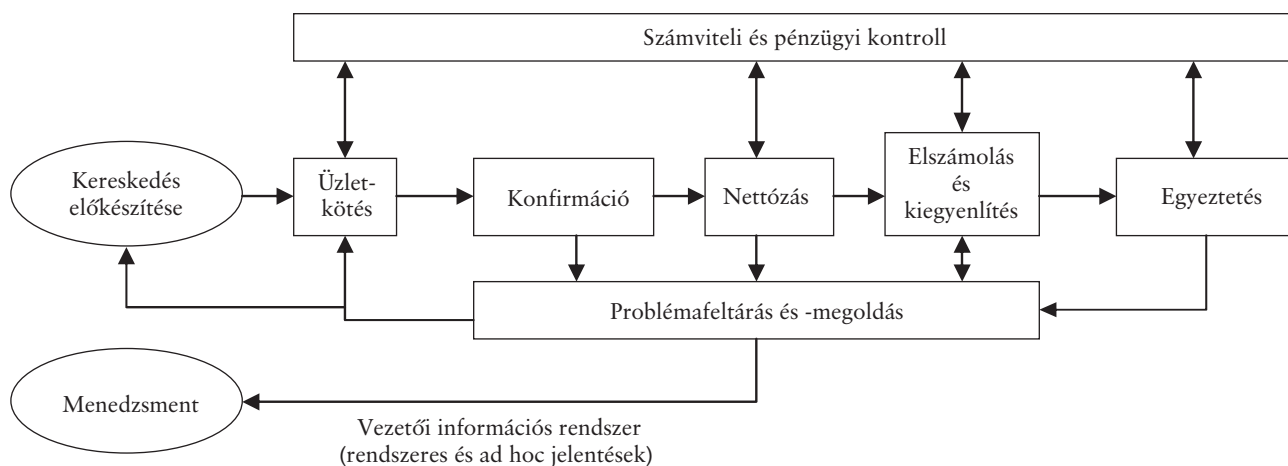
Számviteli és pénzügyi kontroll

Kereskedés előkészítése

Üzletkötés

Konfirmáció

Nettózás

Elszámolás és kiegyenlítés

Egyeztetés

Problémafeltárás és -megoldás

Menedzsment

Vezetői információs rendszer (rendszeres és ad hoc jelentések)